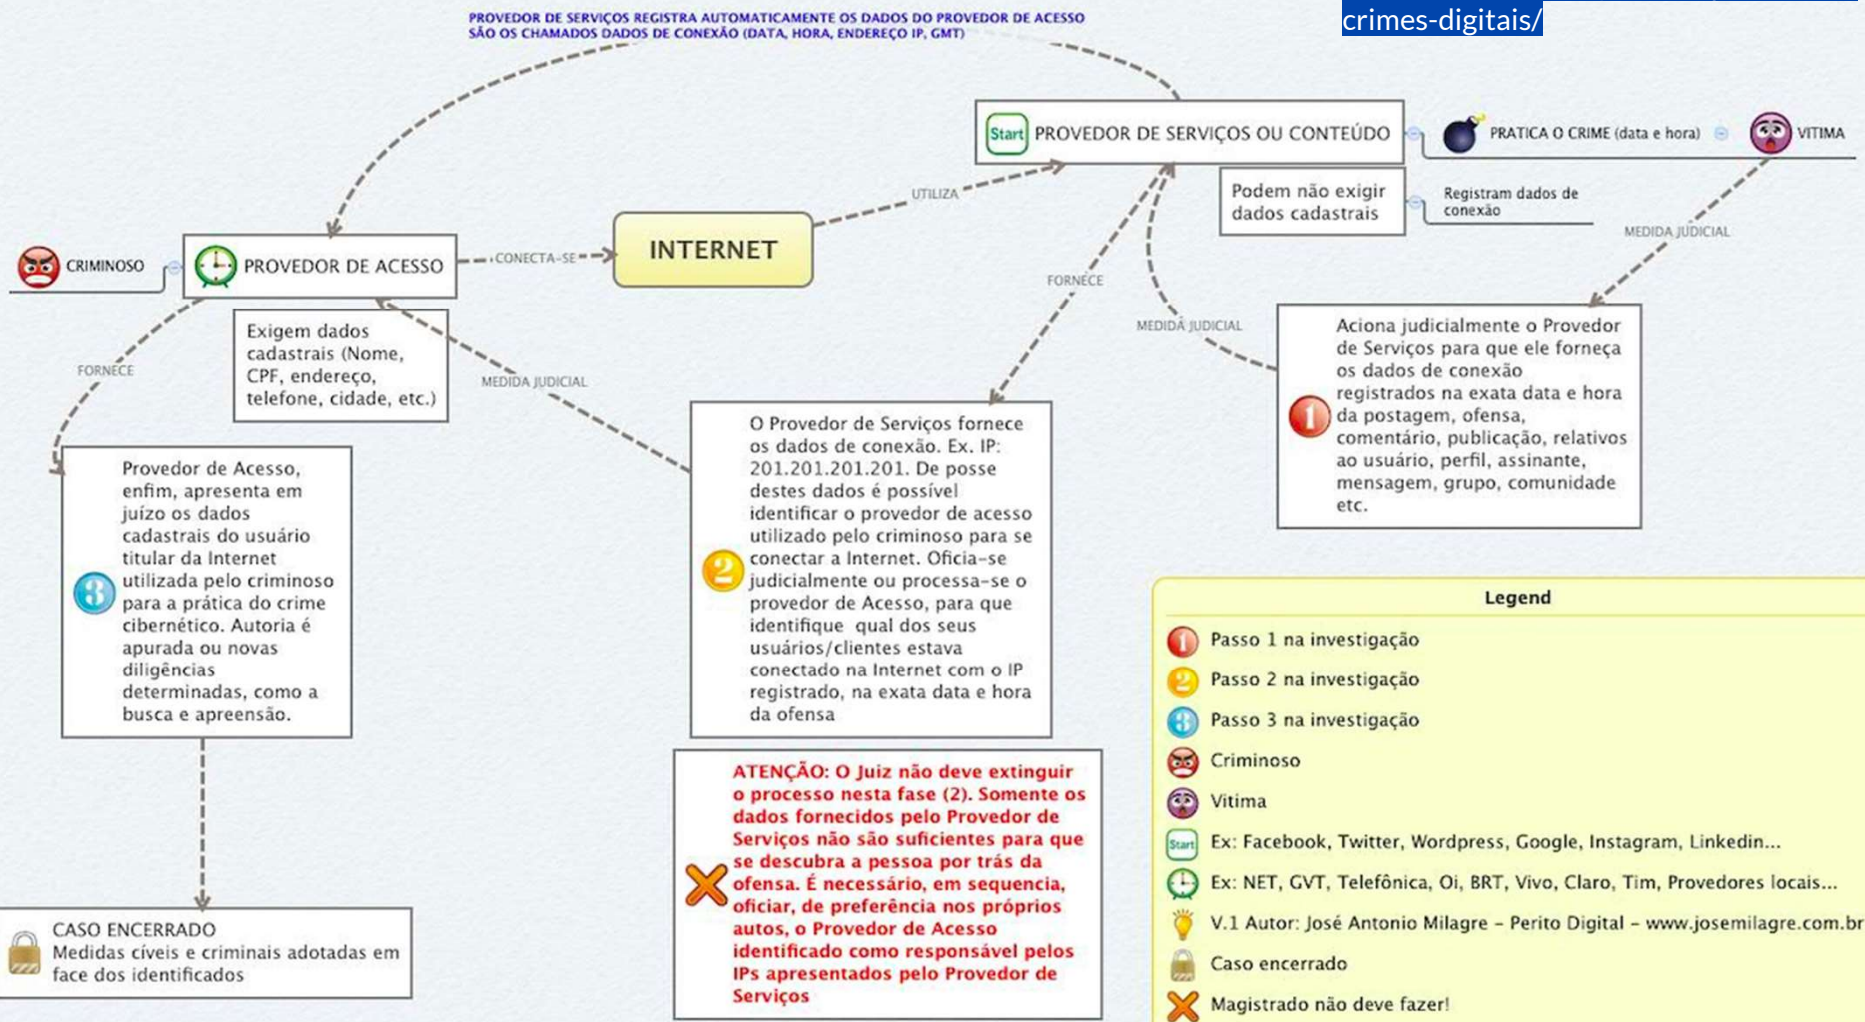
crimes-digitais/

PROVEDOR DE SERVIÇOS REGISTRA AUTOMATICAMENTE OS DADOS DO PROVEDOR DE ACESSO SÃO OS CHAMADOS DADOS DE CONEXÃO (DATA, HORA, ENDEREÇO IP, GMT)

Start PROVEDOR DE SERVIÇOS OU CONTEÚDO

PRATICA O CRIME (data e hora)

VITIMA

Podem não exigir dados cadastrais

Registram dados de conexão

UTILIZA

MEDIDA JUDICIAL

CRIMINOSO

PROVEDOR DE ACESSO

CONECTA-SE

INTERNET

FORNECE

MEDIDA JUDICIAL

Exigem dados cadastrais (Nome, CPF, endereço, telefone, cidade, etc.)

FORNECE

MEDIDA JUDICIAL

Aciona judicialmente o Provedor de Serviços para que ele forneça os dados de conexão registrados na exata data e hora da postagem, ofensa, comentário, publicação, relativos ao usuário, perfil, assinante, mensagem, grupo, comunidade etc.

Provedor de Acesso, enfim, apresenta em juízo os dados cadastrais do usuário titular da Internet utilizada pelo criminoso para a prática do crime cibernético. Autoria é apurada ou novas diligências determinadas, como a busca e apreensão.

O Provedor de Serviços fornece os dados de conexão. Ex. IP: 201.201.201.201. De posse destes dados é possível identificar o provedor de acesso utilizado pelo criminoso para se conectar a Internet. Oficia-se judicialmente ou processa-se o provedor de Acesso, para que identifique qual dos seus usuários/clientes estava conectado na Internet com o IP registrado, na exata data e hora da ofensa

Legend

Passo 1 na investigação

Passo 2 na investigação

Passo 3 na investigação

Criminoso

Vitima

Ex: Facebook, Twitter, Wordpress, Google, Instagram, Linkedin...

Ex: NET, GVT, Telefônica, Oi, BRT, Vivo, Claro, Tim, Provedores locais...

V.1 Autor: José Antonio Milagre - Perito Digital - www.josemilagre.com.br

Caso encerrado

Magistrado não deve fazer!

CASO ENCERRADO
Medidas cíveis e criminais adotadas em face dos identificados

ATENÇÃO: O Juiz não deve extinguir o processo nesta fase (2). Somente os dados fornecidos pelo Provedor de Serviços não são suficientes para que se descubra a pessoa por trás da ofensa. É necessário, em sequencia, oficiar, de preferência nos próprios autos, o Provedor de Acesso identificado como responsável pelos IPs apresentados pelo Provedor de Serviços